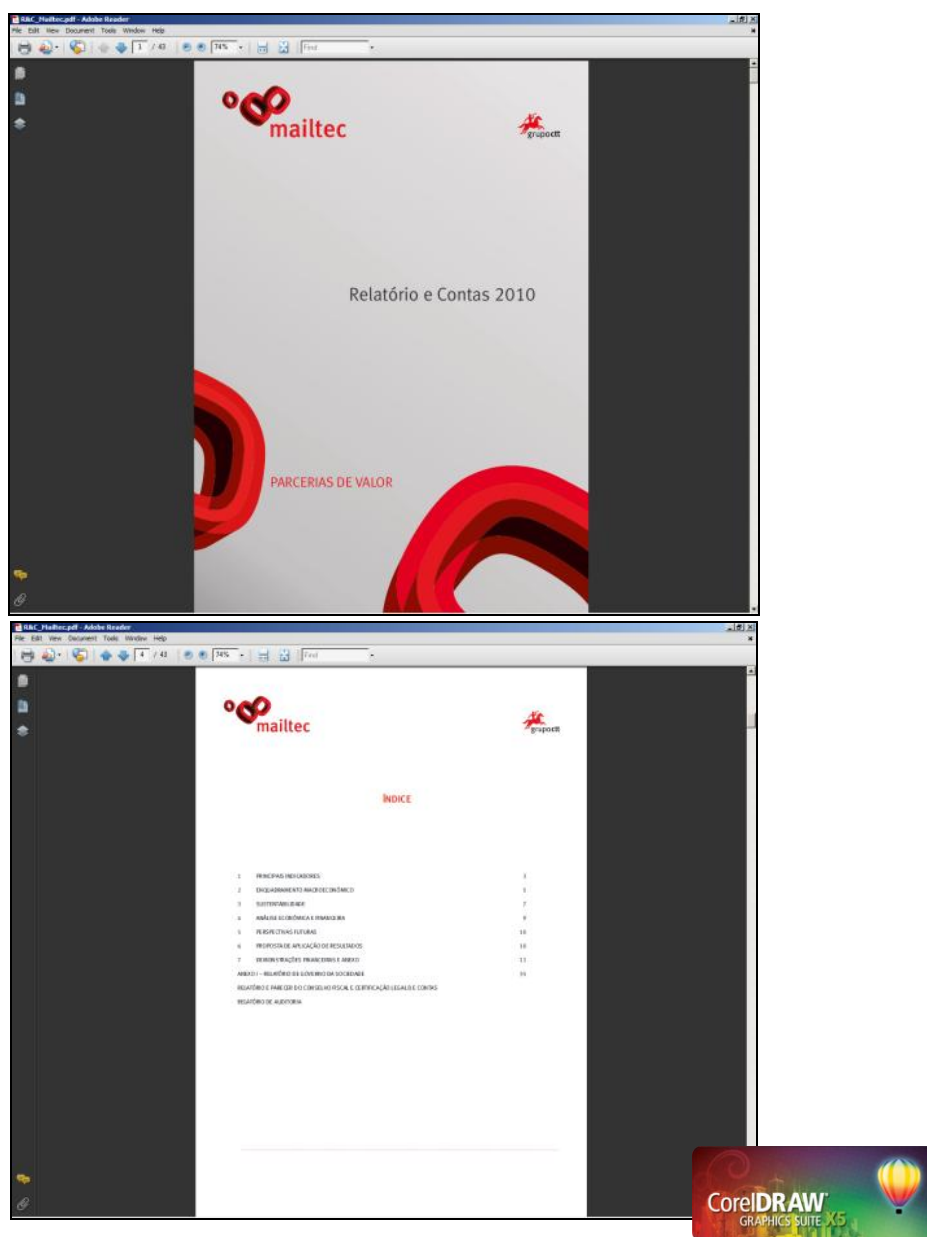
R&C_Mailtec.pdf - Adobe Reader
File Edit View Document Tools Window Help
1 / 43
74%
Find

mailtec

grupoctt

Relatório e Contas 2010

PARCERIAS DE VALOR

R&C_Mailtec.pdf - Adobe Reader
File Edit View Document Tools Window Help
4 / 43
74%
Find

mailtec

grupoctt

ÍNDICE

| | | |
|---|---|---|
| 1 | PRINCIPAIS INDICADORES | 3 |
| 2 | ENQUADRAMENTO MACROECONÓMICO | 5 |
| 3 | SUSTENTABILIDADE | 7 |
| 4 | ANÁLISE ECONÓMICA E FINANCEIRA | 9 |
| 5 | PERSPECTIVAS FUTURAS | 10 |
| 6 | PROPOSTA DE APLICAÇÃO DE RESULTADOS | 10 |
| 7 | DEMONSTRAÇÕES FINANCEIRAS E ANEXO | 11 |

ANEXO I – RELATÓRIO DE GOVERNO DA SOCIEDADE 35
RELATÓRIO E PARECER DO CONSELHO FISCAL E CERTIFICAÇÃO LEGAL E CONTAS
RELATÓRIO DE AUDITORIA

CorelDRAW GRAPHICS SUITE X5